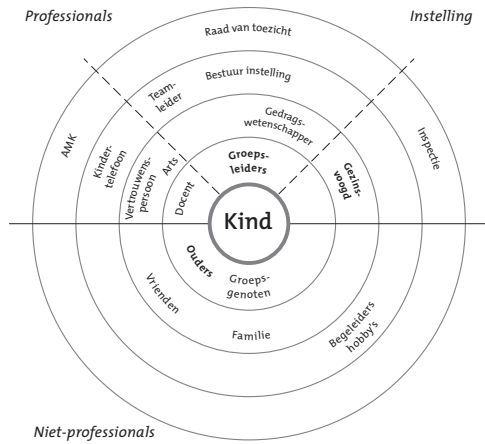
Professionals

Instelling

Raad van toezicht

Bestuur instelling

Teamleider

Gedragswetenschapper

AMK

Kindertelefoon

Vertrouwenspersoon

Arts

Groepsleiders

Gezinsvoogd

Inspectie

Docent

Kind

Ouders

Groepsgenoten

Vrienden

Familie

Begeleiders hobby's

Niet-professionals